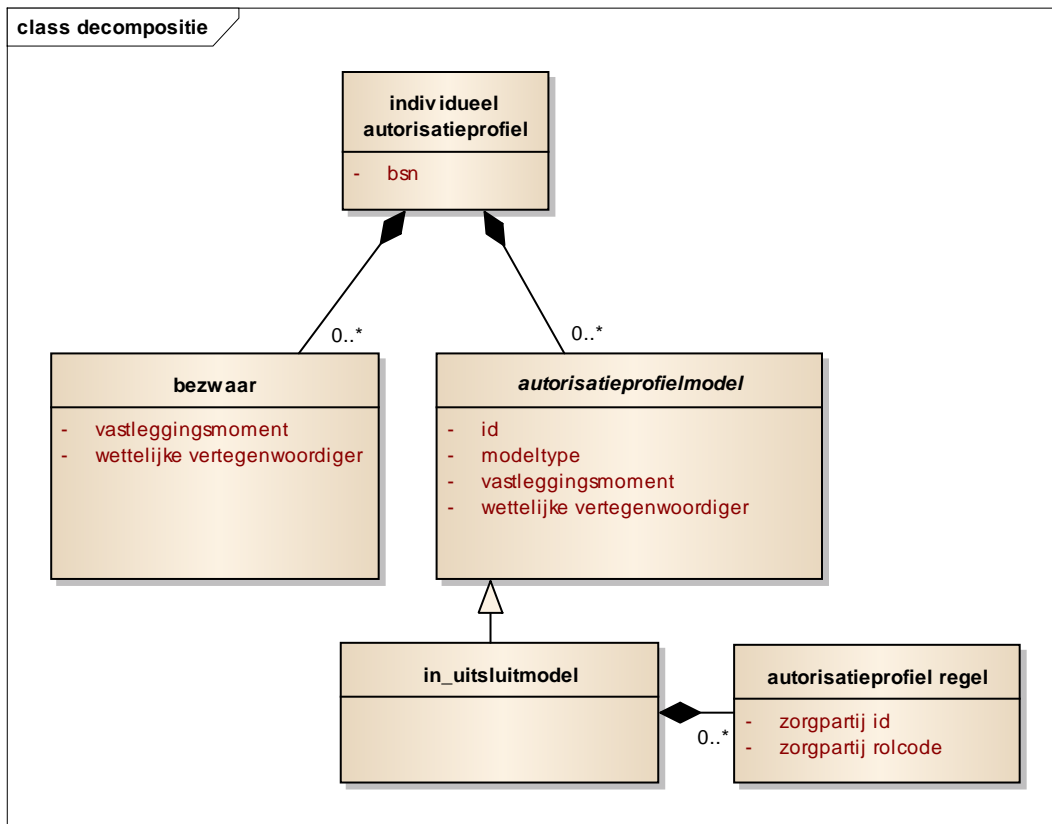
class decompositie

individueel autorisatieprofiel

- bsn

0..*

0..*

bezwaar

- vastleggingsmoment
- wettelijke vertegenwoordiger

autorisatieprofielmodel

- id
- modeltype
- vastleggingsmoment
- wettelijke vertegenwoordiger

in_uitsluitmodel

autorisatieprofiel regel

- zorgpartij id
- zorgpartij rolcode

0..*